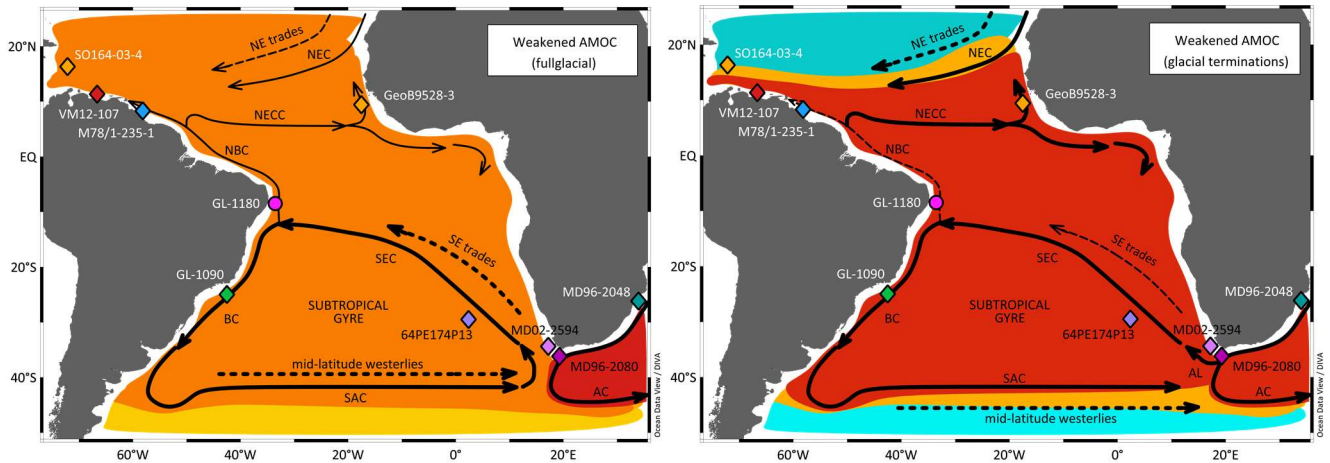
Weakened AMOC (fullglacial)

20°N
EQ
20°S
40°S

NE trades
NEC
SO164-03-4
VM12-107
M78/1-235-1
GeoB9528-3
NECC
NBC
GL-1180
SE trades
SEC
GL-1090
BC
SUBTROPICAL GYRE
64PE174P13
MD02-2594
MD96-2048
MD96-2080
mid-latitude westerlies
SAC
AC

60°W 40°W 20°W 0° 20°E

Ocean Data View / DIVA

Weakened AMOC (glacial terminations)

20°N
EQ
20°S
40°S

NE trades
NEC
SO164-03-4
VM12-107
M78/1-235-1
GeoB9528-3
NECC
NBC
GL-1180
SE trades
SEC
GL-1090
BC
SUBTROPICAL GYRE
64PE174P13
MD02-2594
MD96-2048
MD96-2080
AL
SAC
AC
mid-latitude westerlies

60°W 40°W 20°W 0° 20°E

Ocean Data View / DIVA